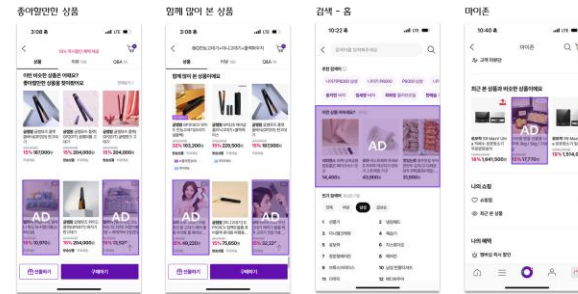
좋아할만한 상품

3:08

상품

Q&A

이런 비슷한 상품은 어때요?

AD

선물하기

구매하기

함께 많이 본 상품

3:08

함께 많이 본 상품이에요

AD

선물하기

구매하기

검색 - 홈

10:22

AD

1

2

3

4

5

6

7

8

9

10

마이존

10:40

마이존

최근 본 상품과 비슷한 상품이에요

AD

나의 쇼핑

최근 본 상품

나의 혜택